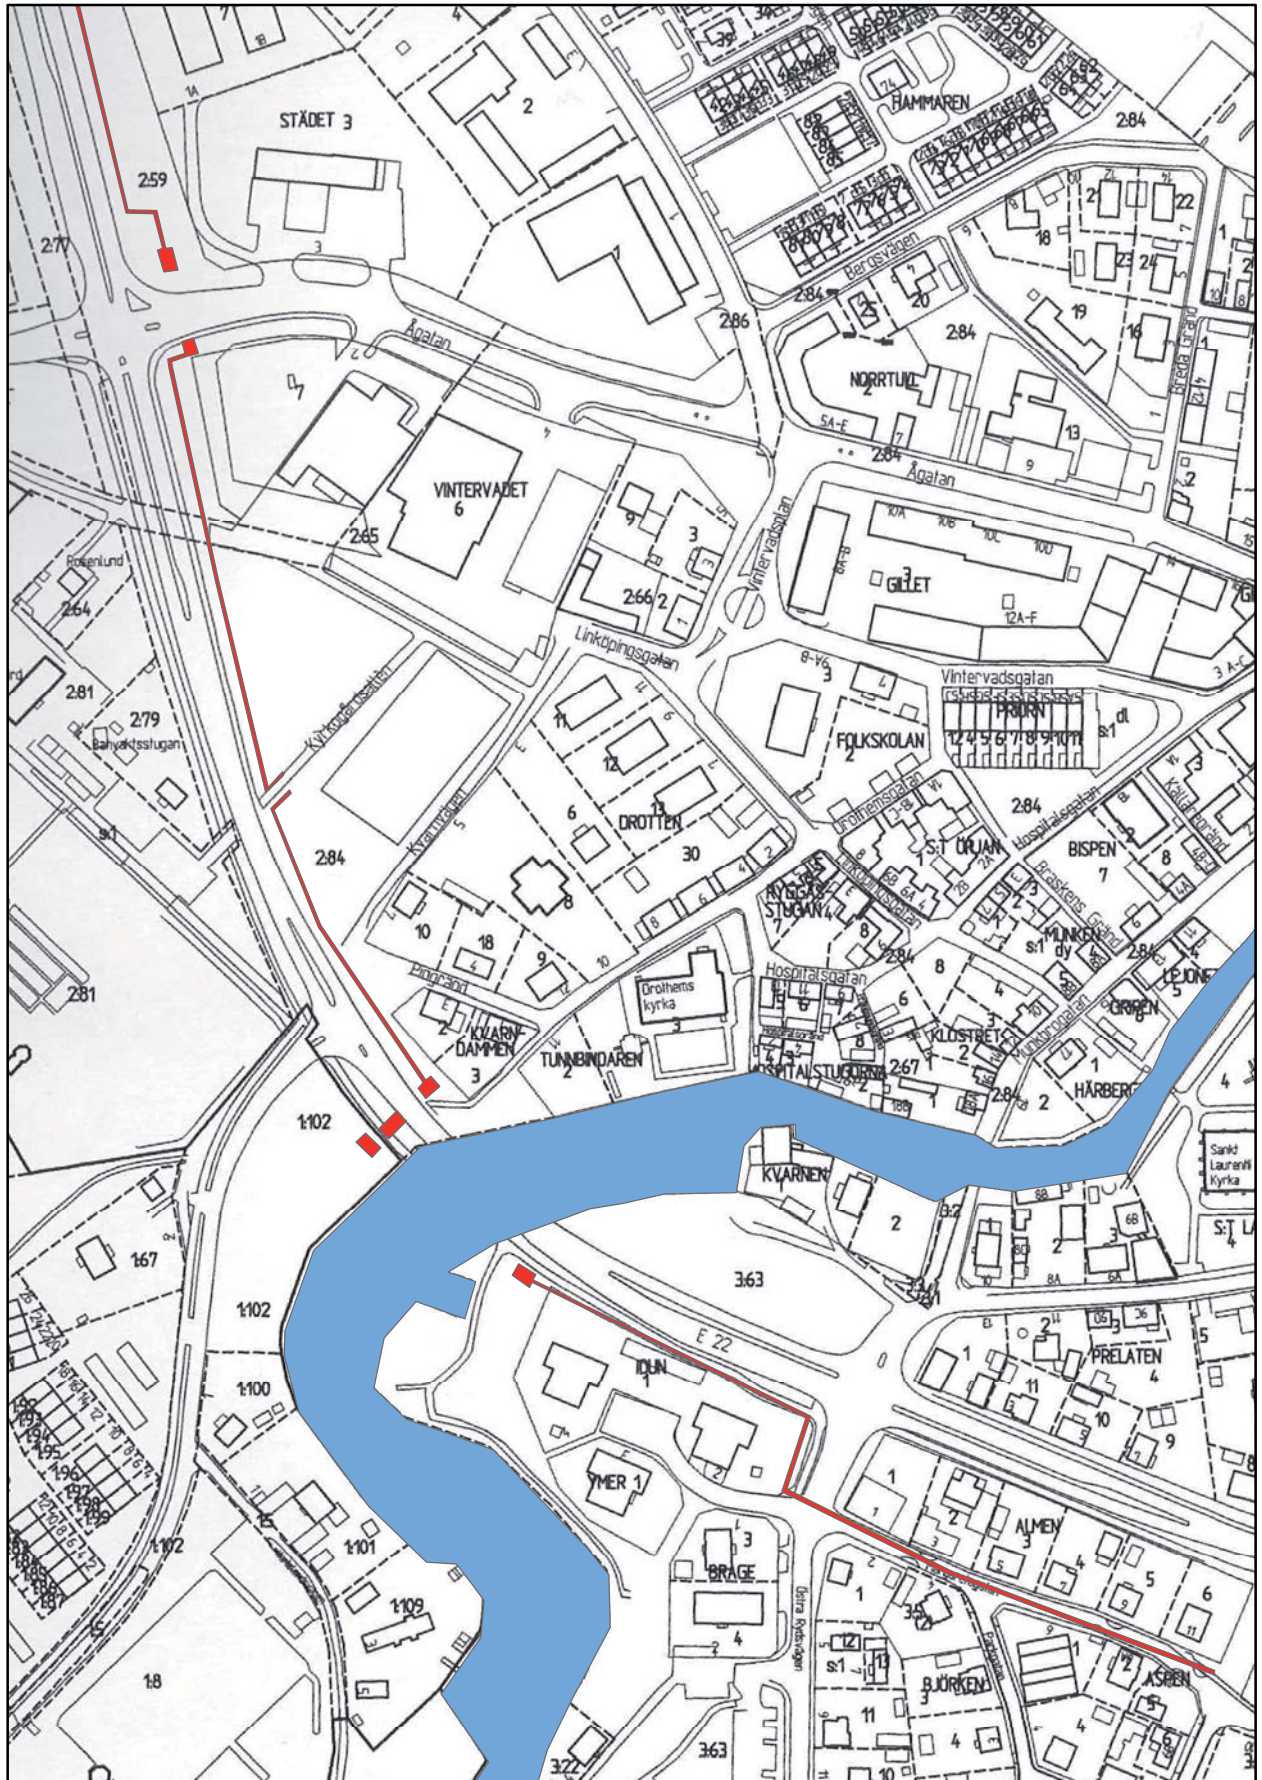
STÄDET 3
2:59
2:77
2
HAMMAREN
2:84
Bergsvägen
2:84
2:86
Ågatan
2:84
NORRTULL 2
Ågatan
VINTERVADET 6
2:65
Vintervadsgatan
GILLET
Rosenlund
2:64
2:66
Linköpingsgatan
2:81
2:79
Banvaktsstugan
Kyrkogårdsgatan
Kvarnvägen
FOLKSKOLAN 2
Vintervadsgatan
PRIORN
DROTTEN
2:84
ST ULRIAN
BISPEN 7
2:84
RYGGASSTUGAN 4
Hospitalsgatan
MUNKEN
2:81
Drothems kyrka
KVARNDAMMEN 3
TUNNBINDAREN 2
SPITALSTUGORNA
2:67
KLOSTRET 2
LEJONET
GRIPEN
HÄRBERGET
1:102
KVARNEN
2
Sankt Laurentii Kyrka
3:63
E 22
1:67
1:102
IDUN 1
PRELATEN 4
1:100
YMER 1
ALMEN 3
1:102
1:101
BRAGE
1:109
1:8
BJÖRKEN 3
ASPEN
3:22
3:63